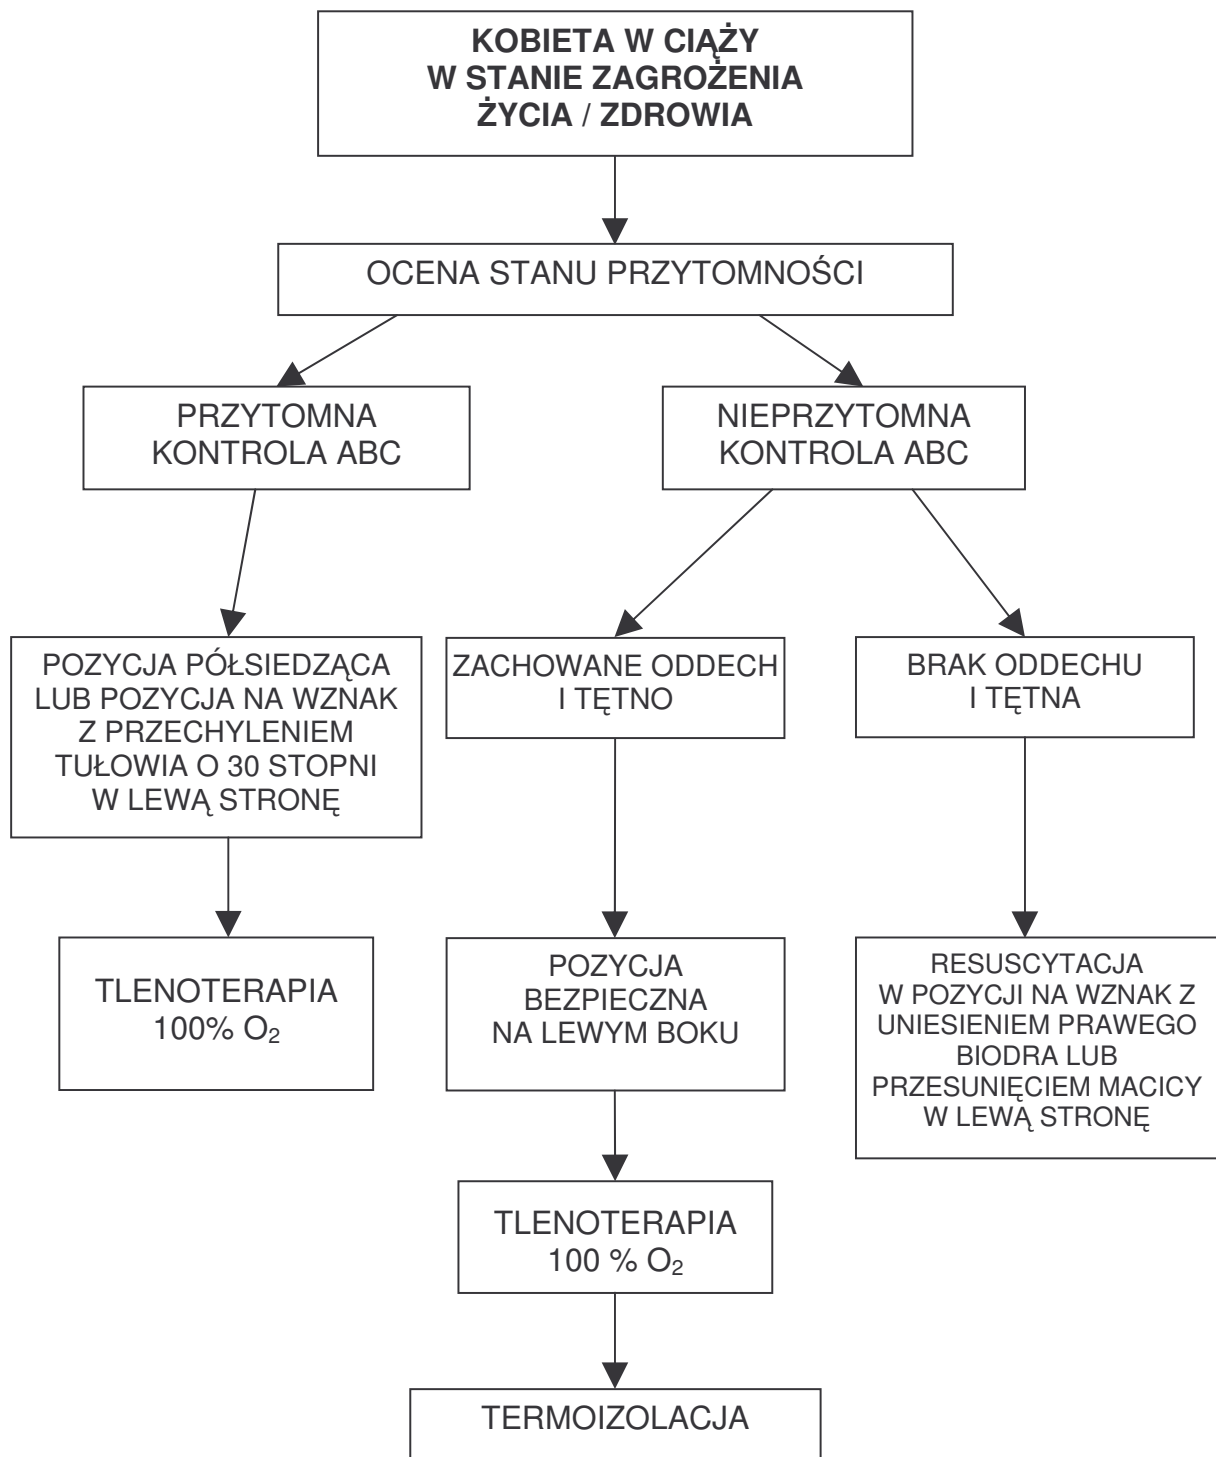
KOBIETA W CIĄŻY
W STANIE ZAGROŻENIA
ŻYCIA / ZDROWIA

OCENA STANU PRZYTOMNOŚCI

PRZYTOMNA
KONTROLA ABC

NIEPRZYTOMNA
KONTROLA ABC

POZYCJA PÓŁSIEDZĄCA LUB POZYCJA NA WZNAK Z PRZECHYLENIEM TUŁOWIA O 30 STOPNI W LEWĄ STRONĘ

TLENOTERAPIA
100% $O_2$

ZACHOWANE ODDECH I TĘTNO

POZYCJA BEZPIECZNA NA LEWYM BOKU

TLENOTERAPIA
100 % $O_2$

TERMOIZOLACJA

BRAK ODDECHU I TĘTNA

RESUSCYTACJA W POZYCJI NA WZNAK Z UNIESIENIEM PRAWEGO BIODRA LUB PRZESUNIĘCIEM MACICY W LEWĄ STRONĘ